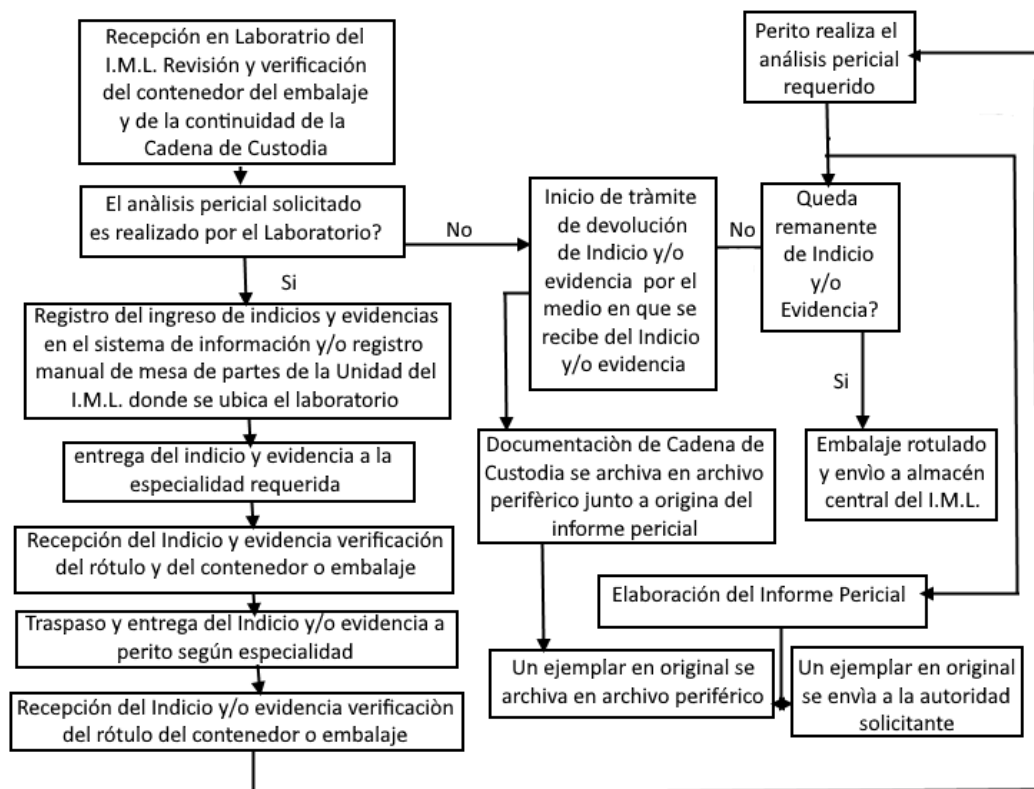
Recepción en Laboratrio del I.M.L. Revisión y verificación del contenedor del embalaje y de la continuidad de la Cadena de Custodia

El anàlisis pericial solicitado es realizado por el Laboratorio?

No

Si

Registro del ingreso de indicios y evidencias en el sistema de información y/o registro manual de mesa de partes de la Unidad del I.M.L. donde se ubica el laboratorio

entrega del indicio y evidencia a la especialidad requerida

Recepción del Indicio y evidencia verificación del rótulo y del contenedor o embalaje

Traspaso y entrega del Indicio y/o evidencia a perito según especialidad

Recepción del Indicio y/o evidencia verificaciòn del rótulo del contenedor o embalaje

Inicio de tràmite de devolución de Indicio y/o evidencia por el medio en que se recibe del Indicio y/o evidencia

No

Perito realiza el análisis pericial requerido

Queda remanente de Indicio y/o Evidencia?

Si

Embalaje rotulado y envìo a almacén central del I.M.L.

Documentaciòn de Cadena de Custodia se archiva en archivo perifèrico junto a origina del informe pericial

Elaboración del Informe Pericial

Un ejemplar en original se archiva en archivo perifèrico

Un ejemplar en original se envìa a la autoridad solicitante